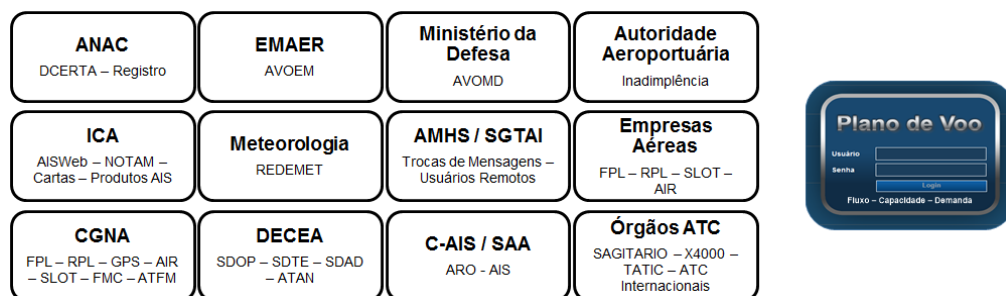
ANAC
DCERTA – Registro

EMAER
AVOEM

Ministério da Defesa
AVOMD

Autoridade Aeroportuária
Inadimplência

ICA
AISWeb – NOTAM – Cartas – Produtos AIS

Meteorologia
REDEMET

AMHS / SGTAI
Trocas de Mensagens – Usuários Remotos

Empresas Aéreas
FPL – RPL – SLOT – AIR

CGNA
FPL – RPL – GPS – AIR – SLOT – FMC – ATFM

DECEA
SDOP – SDTE – SDAD – ATAN

C-AIS / SAA
ARO - AIS

Órgãos ATC
SAGITARIO – X4000 – TATIC – ATC Internacionais

Plano de Voo
Usuário
Senha
Login
Fluxo – Capacidade – Demanda